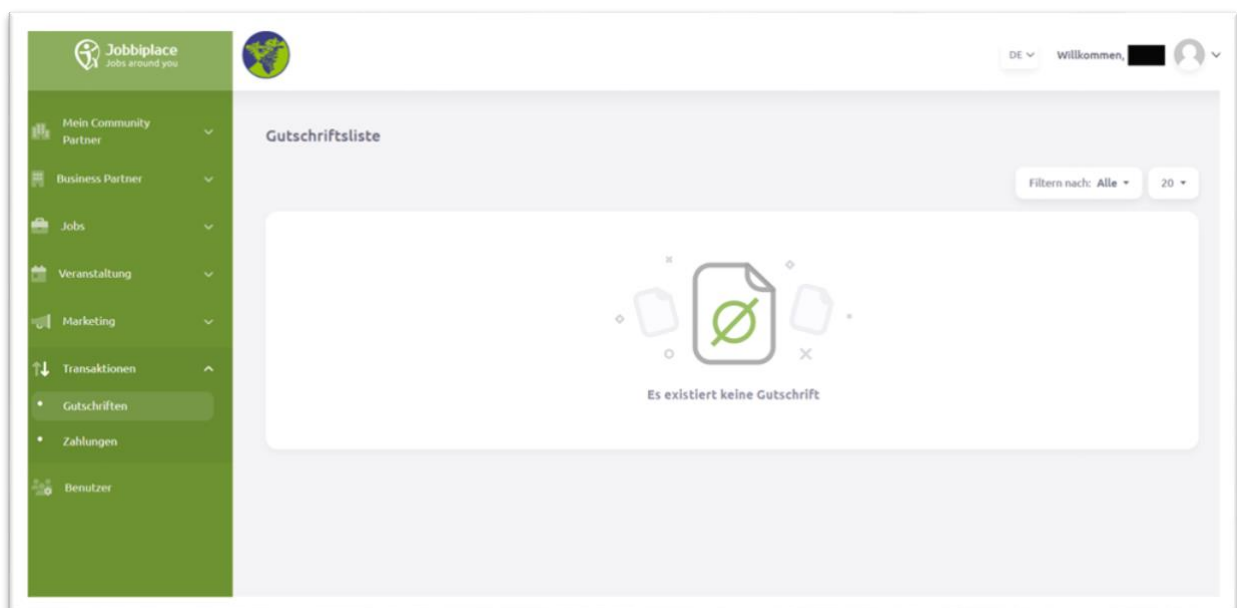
Jobbiplace
Jobs around you

DE
Willkommen,

Mein Community Partner
Business Partner
Jobs
Veranstaltung
Marketing
Transaktionen
Gutschriften
Zahlungen
Benutzer

Gutschriftsliste

Filtern nach: Alle
20

Es existiert keine Gutschrift